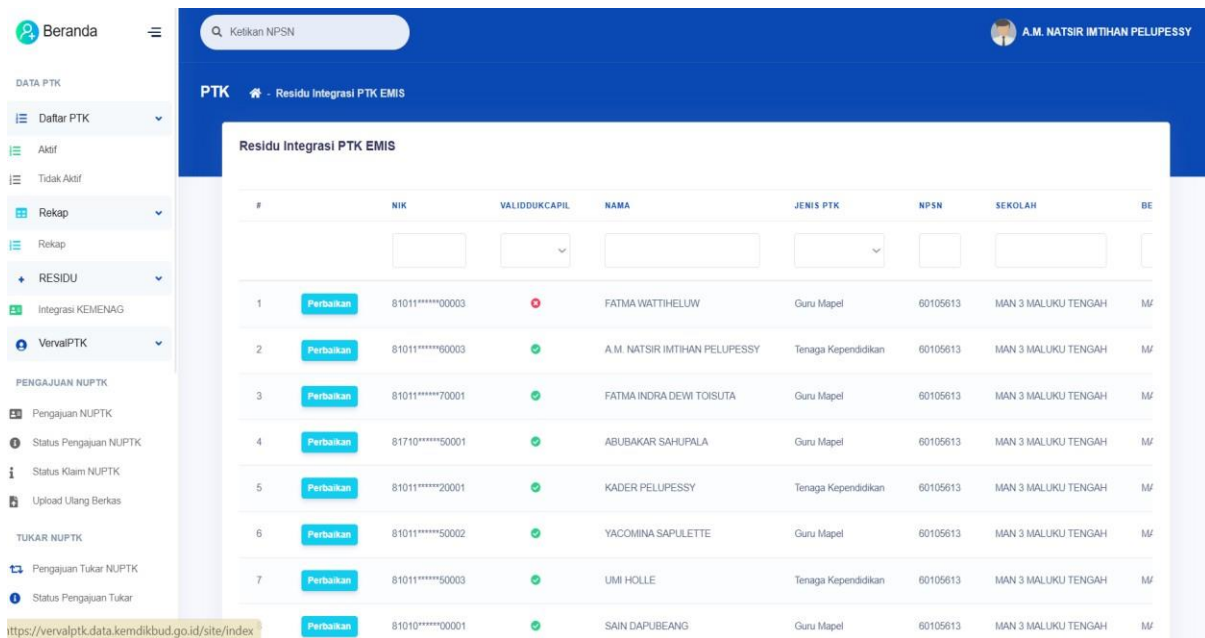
Beranda

DATA PTK

Daftar PTK

Aktif

Tidak Aktif

Rekap

Rekap

RESIDU

Integrasi KEMENAG

VervalPTK

PENGAJUAN NUPTK

Pengajuan NUPTK

Status Pengajuan NUPTK

Status Klaim NUPTK

Upload Ulang Berkas

TUKAR NUPTK

Pengajuan Tukar NUPTK

Status Pengajuan Tukar

ttps://vervalptk.data.kemdikbud.go.id/site/index

Ketikan NPSN

A.M. NATSIR IMTIHAN PELUPESSY

PTK - Residu Integrasi PTK EMIS

Residu Integrasi PTK EMIS

| # | | NIK | VALIDDUKCAPIL | NAMA | JENIS PTK | NPSN | SEKOLAH | BE |
|---|---|---|---|---|---|---|---|---|
| 1 | Perbaikan | 81011******00003 | | FATMA WATTIHELUW | Guru Mapel | 60105613 | MAN 3 MALUKU TENGAH | MA |
| 2 | Perbaikan | 81011******60003 | | A.M. NATSIR IMTIHAN PELUPESSY | Tenaga Kependidikan | 60105613 | MAN 3 MALUKU TENGAH | MA |
| 3 | Perbaikan | 81011******70001 | | FATMA INDRA DEWI TOISUTA | Guru Mapel | 60105613 | MAN 3 MALUKU TENGAH | MA |
| 4 | Perbaikan | 81710******50001 | | ABUBAKAR SAHUPALA | Guru Mapel | 60105613 | MAN 3 MALUKU TENGAH | MA |
| 5 | Perbaikan | 81011******20001 | | KADER PELUPESSY | Tenaga Kependidikan | 60105613 | MAN 3 MALUKU TENGAH | MA |
| 6 | Perbaikan | 81011******50002 | | YACOMINA SAPULETTE | Guru Mapel | 60105613 | MAN 3 MALUKU TENGAH | MA |
| 7 | Perbaikan | 81011******50003 | | UMI HOLLE | Tenaga Kependidikan | 60105613 | MAN 3 MALUKU TENGAH | MA |
| | Perbaikan | 81010******00001 | | SAIN DAPUBEANG | Guru Mapel | 60105613 | MAN 3 MALUKU TENGAH | MA |